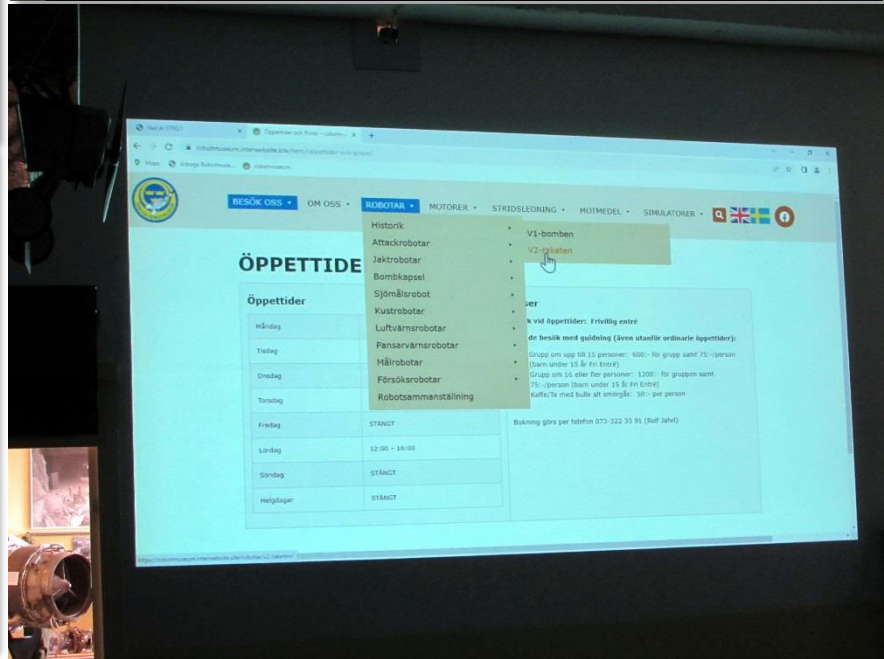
BESÖK OSS • OM OSS • ROBOTAR • MOTORER • STRIDSLEDNING • MOTMEDEL • SIMULATORER •

Historik
Attackrobotar
Jaktrobotar
Bombkapsel
Sjömålsrobot
Kustrobotar
Luftvärnsrobotar
Pansarvärnsrobotar
Målrobotar
Försöksrobotar
Robotsammanställning

V1-bomben
V2-raketen

ÖPPETTIDE

Öppettider

| | |
|---|---|
| Måndag | |
| Tisdag | |
| Onsdag | |
| Torsdag | |
| Fredag | STÄNGT |
| Lördag | 12:00 – 16:00 |
| Söndag | STÄNGT |
| Helgdagar | STÄNGT |

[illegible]ser

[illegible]k vid öppettider: Frivillig entré

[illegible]de besök med guidning (även utanför ordinarie öppettider):

Grupp om upp till 15 personer: 600:- för grupp samt 75:-/person (barn under 15 år Fri Entré)
Grupp om 16 eller fler personer: 1200:- för gruppen samt 75:-/person (barn under 15 år Fri Entré)
Kaffe/Te med bulle alt smörgås: 50:- per person

Bokning görs per telefon 073-322 33 91 (Rolf Jahrl)